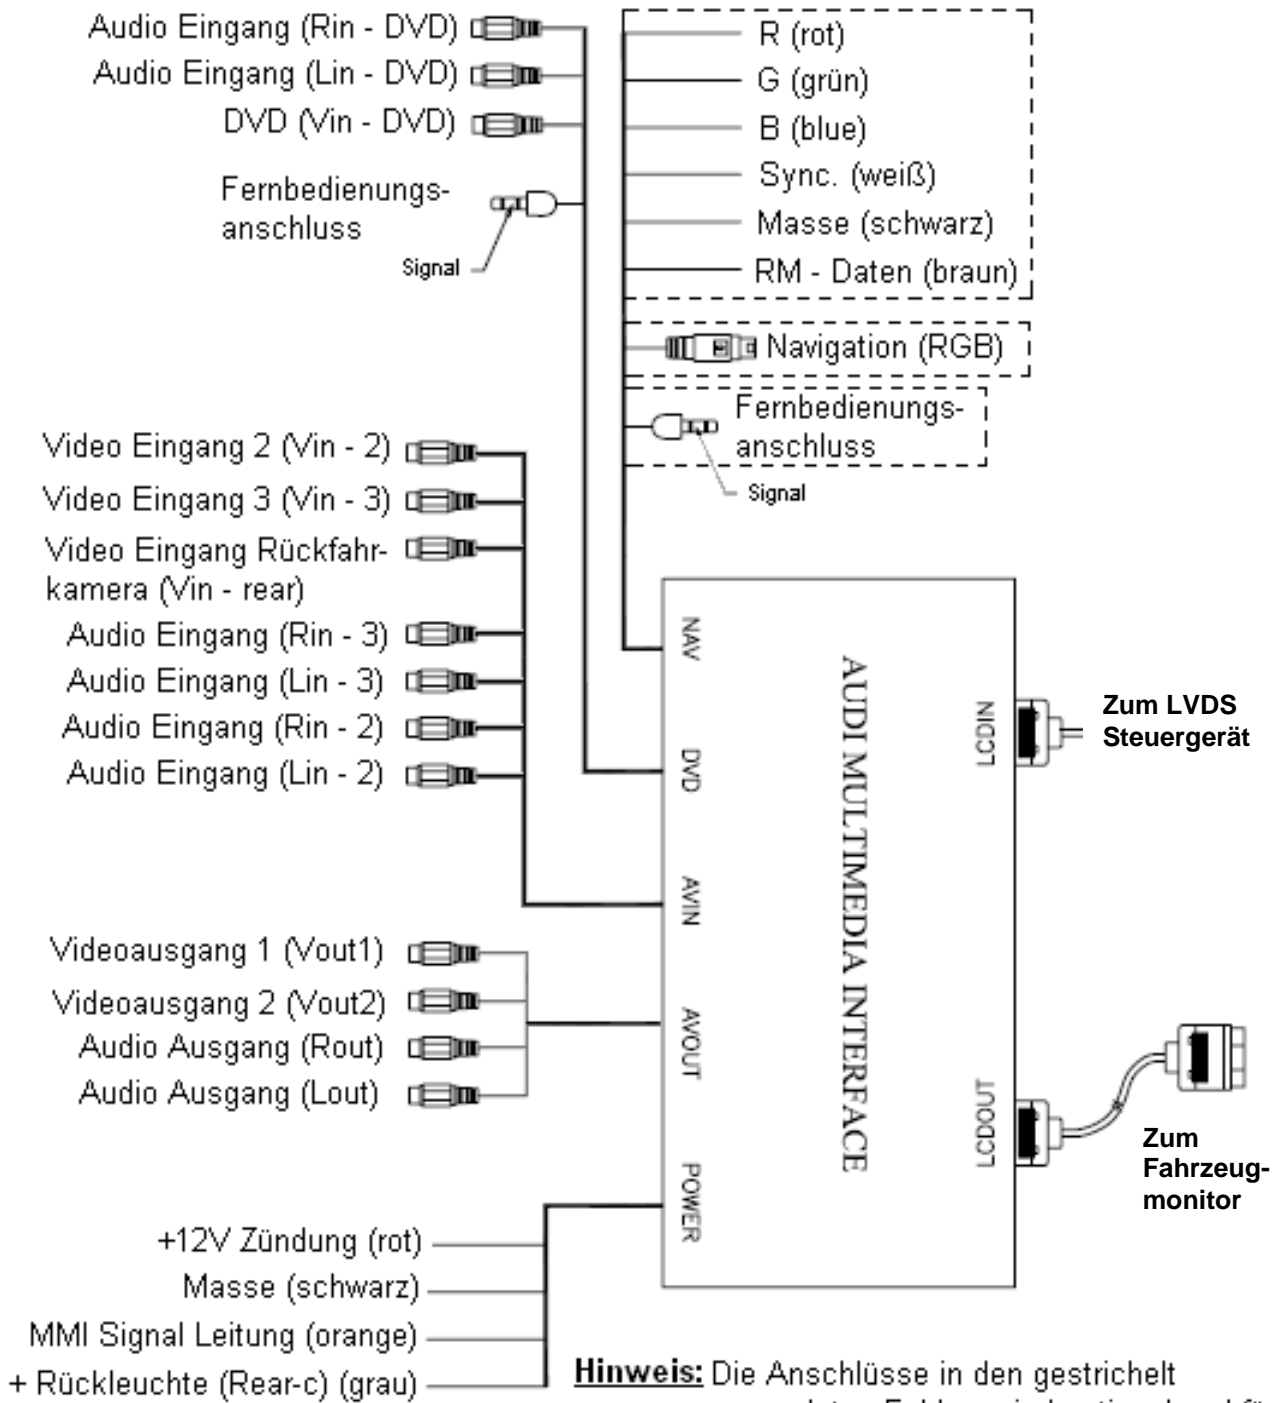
Audio Eingang (Rin - DVD)
Audio Eingang (Lin - DVD)
DVD (Vin - DVD)
Fernbedienungsanschluss
Signal

R (rot)
G (grün)
B (blue)
Sync. (weiß)
Masse (schwarz)
RM - Daten (braun)
Navigation (RGB)
Fernbedienungsanschluss
Signal

Video Eingang 2 (Vin - 2)
Video Eingang 3 (Vin - 3)
Video Eingang Rückfahrkamera (Vin - rear)
Audio Eingang (Rin - 3)
Audio Eingang (Lin - 3)
Audio Eingang (Rin - 2)
Audio Eingang (Lin - 2)

NAV
DVD
AVIN
AVOUT
POWER
AUDI MULTIMEDIA INTERFACE
LCDIN
LCDOUT

Zum LVDS Steuergerät

Videoausgang 1 (Vout1)
Videoausgang 2 (Vout2)
Audio Ausgang (Rout)
Audio Ausgang (Lout)

Zum Fahrzeugmonitor

+12V Zündung (rot)
Masse (schwarz)
MMI Signal Leitung (orange)
+ Rückleuchte (Rear-c) (grau)

Hinweis: Die Anschlüsse in den gestrichelt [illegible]